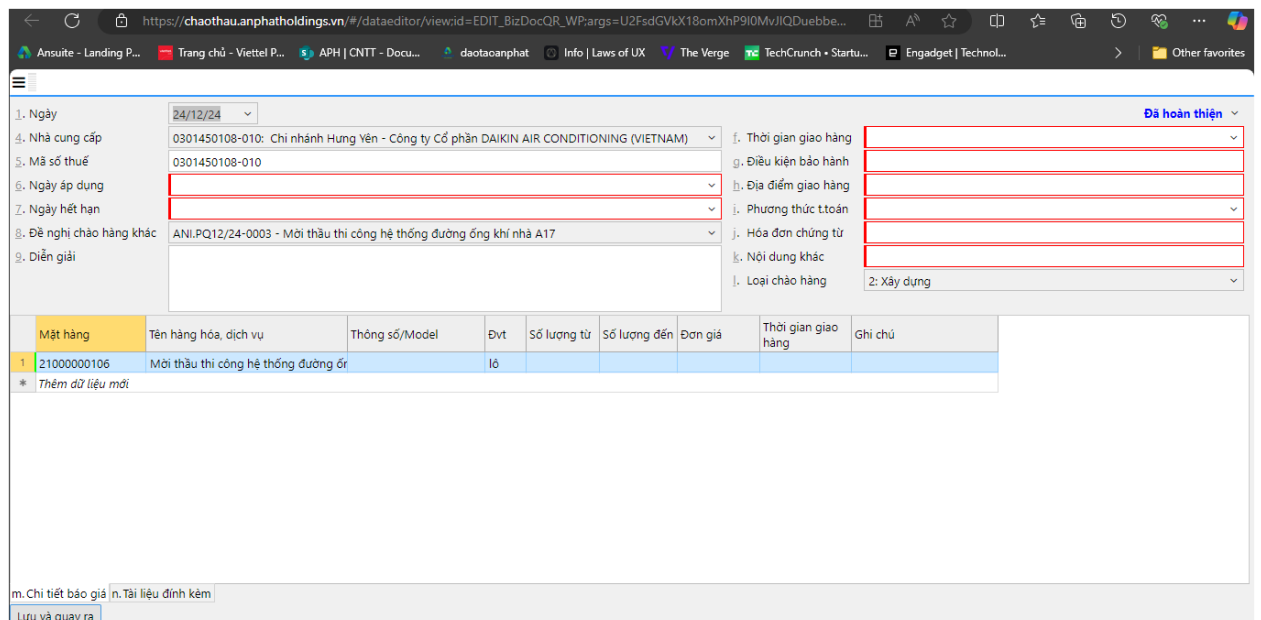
https://chaothau.anphatholdings.vn/#/dataeditor/view:id=EDIT_BizDocQR_WP;args=U2FsdGVkX18omXhP9I0MvJIQDuebbe...

Ansuite - Landing P... | Trang chủ - Viettel P... | APH | CNTT - Docu... | daotaoanphat | Info | Laws of UX | The Verge | TechCrunch • Startu... | Engadget | Technol... | Other favorites

1. Ngày 24/12/24
Đã hoàn thiện
4. Nhà cung cấp 0301450108-010: Chi nhánh Hưng Yên - Công ty Cổ phần DAIKIN AIR CONDITIONING (VIETNAM)
f. Thời gian giao hàng
5. Mã số thuế 0301450108-010
g. Điều kiện bảo hành
6. Ngày áp dụng
h. Địa điểm giao hàng
7. Ngày hết hạn
i. Phương thức t.toán
8. Đề nghị chào hàng khác ANI.PQ12/24-0003 - Mời thầu thi công hệ thống đường ống khí nhà A17
j. Hóa đơn chứng từ
9. Diễn giải
k. Nội dung khác
l. Loại chào hàng 2: Xây dựng

| | Mặt hàng | Tên hàng hóa, dịch vụ | Thông số/Model | Đvt | Số lượng từ | Số lượng đến | Đơn giá | Thời gian giao hàng | Ghi chú |
|---|---|---|---|---|---|---|---|---|---|
| 1 | 21000000106 | Mời thầu thi công hệ thống đường ốn | | lô | | | | | |
| * | Thêm dữ liệu mới | | | | | | | | |

m. Chi tiết báo giá | n. Tài liệu đính kèm
Lưu và quay ra